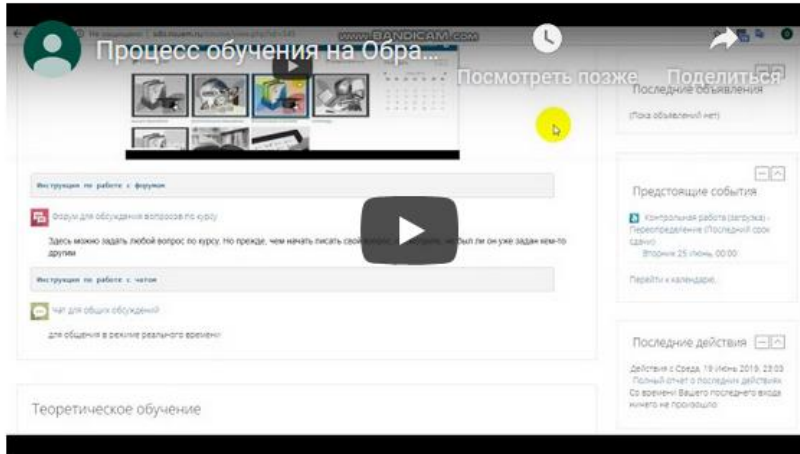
Процесс обучения на Обра...

www.BANDICAM.com

Посмотреть позже

Поделиться

Последние объявления

(Пока объявлений нет)

Инструкция по работе с форумом

Форум для обсуждения вопросов по курсу

Здесь можно задать любой вопрос по курсу. Но прежде, чем начать писать свой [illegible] не был ли он уже задан кем-то другим

Инструкция по работе с чатом

Чат для общих обсуждений

для общения в режиме реального времени

Предстоящие события

Контрольная работа (загрузка) - Переопределение (Последний срок сдачи)

Вторник 25 июнь, 00:00

Перейти к календарю...

Последние действия

Действия с Среда, 19 Июнь 2019, 23:03

Полный отчет о последних действиях

Со времени Вашего последнего входа ничего не произошло

Теоретическое обучение